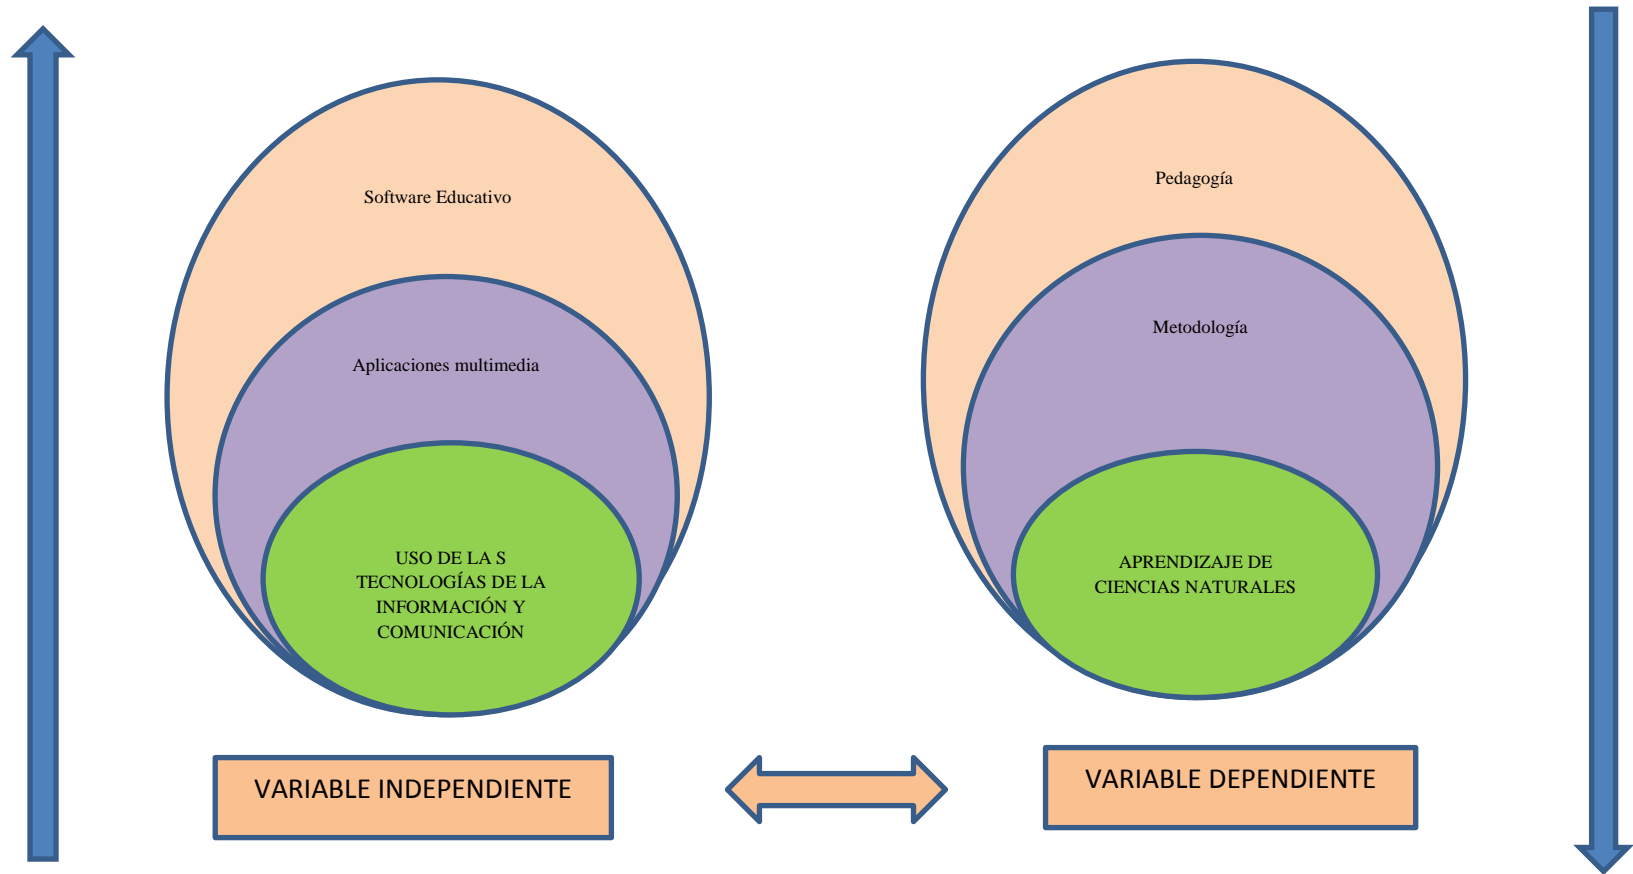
Software Educativo

Aplicaciones multimedia

USO DE LA S TECNOLOGÍAS DE LA INFORMACIÓN Y COMUNICACIÓN

VARIABLE INDEPENDIENTE

Pedagogía

Metodología

APRENDIZAJE DE CIENCIAS NATURALES

VARIABLE DEPENDIENTE